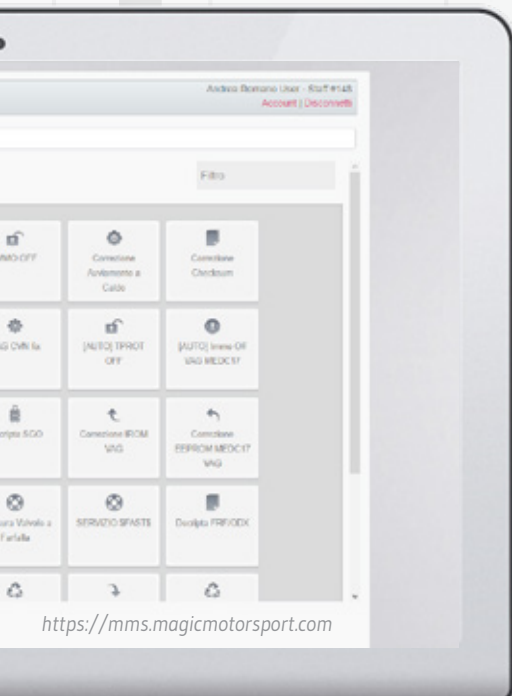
Andrea Romano User - Staff #145
Account | Disconnetti

Filtro

IMMO OFF

Correzione Avviamento a Caldo

Correzione Checksum

G OVN fix

[AUTO] TPROT OFF

[AUTO] Immo Off VAG MEDC17

Cripta SGO

Correzione IROM VAG

Correzione EEPROM MEDC17 VAG

ura Valvola a Farfalle

SERVIZIO SPASTS

Decripta FRF/ODX

https://mms.magicmotorsport.com